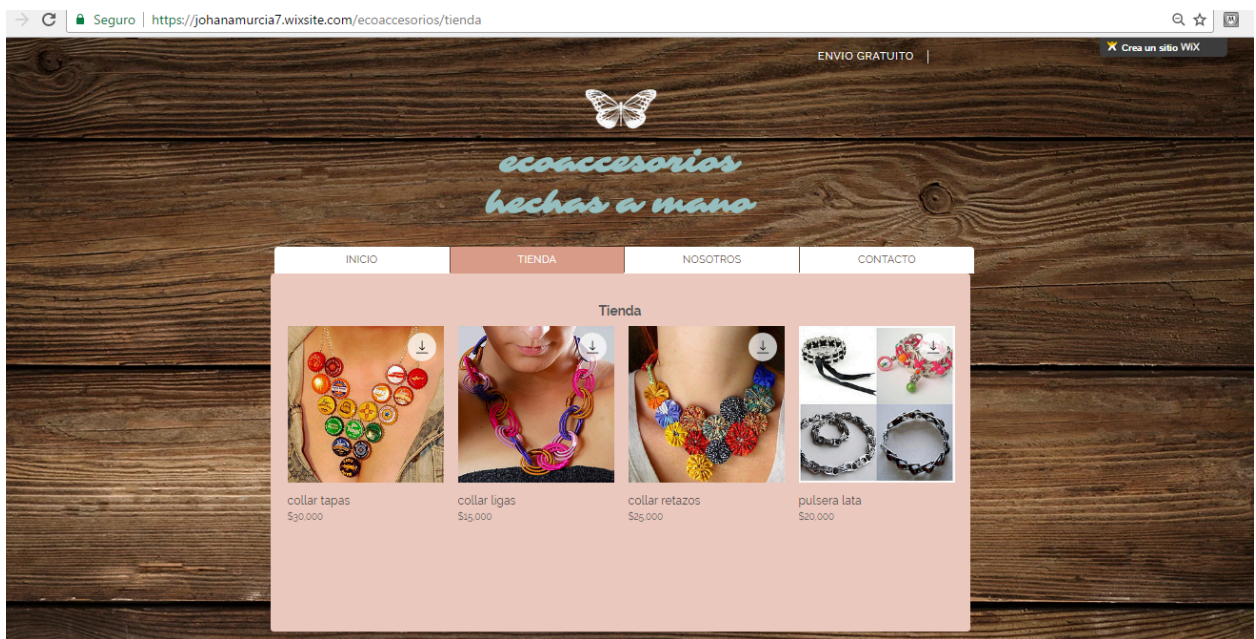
Seguro | https://johanamurcia7.wixsite.com/ecoaccesorios/tienda

ENVIO GRATUITO |

Crea un sitio WiX

ecoaccesorios
hechas a mano

INICIO | TIENDA | NOSOTROS | CONTACTO

Tienda

collar tapas
$30,000

collar ligas
$15,000

collar retazos
$25,000

pulsera lata
$20,000